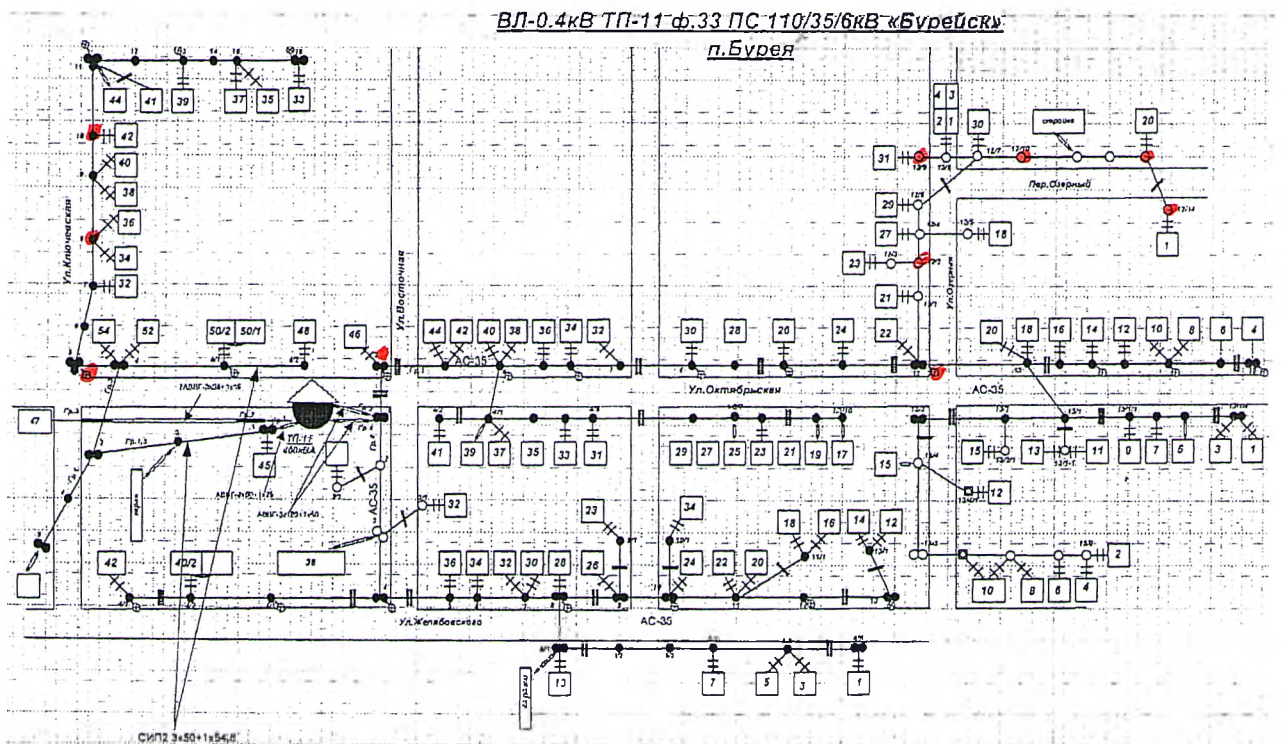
ВЛ-0.4кВ ТП-11 ф.33 ПС 110/35/6кВ «Бурейск»
п.Бурея

44 41 39 37 35 33
42 40 38 36 34 32
Ул.Ключевская
54 52 50/2 50/1 48 46
Ул.Восточная
44 42 40 38 36 34 32
АС-35
30 28 26 24 22
Ул.Октябрьская
20 18 16 14 12 10 8 6 4
АС-35
4 3 2 1 30 20
31 29 27 18 23 21
Пер.Озерный
1
47
ТП-11
400кВА
45
АС-35
32
41 39 37 35 33 31
29 27 25 23 21 19 17
15 13 11 9 7 5 3 1
15 12
23 34 18 16 14 12
42 40/2 38
36 34 32 30 28 26 24 22 20
2
10 8 6 4
Ул.Железнодорожная
АС-35
13 7 5 3 1
СИП2 3х50+1х54,6